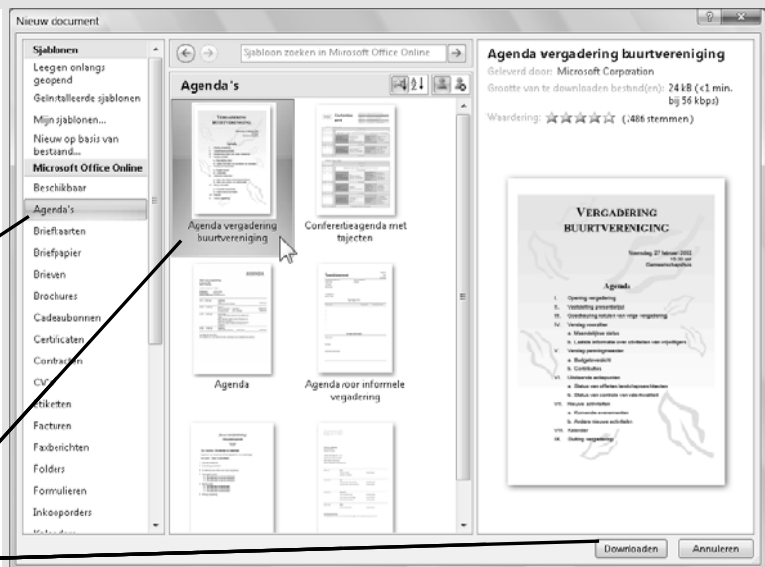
Nieuw document

Sjablonen
Leegen onlangs geopend
Geïnstalleerde sjablonen
Mijn sjablonen...
Nieuw op basis van bestaand...
Microsoft Office Online
Beschikbaar
Agenda's
Briefkaarten
Briefpapier
Brieven
Brochures
Cadeaubonnen
Certificaten
Contracten
CV's
Etiketten
Facturen
Faxberichten
Folders
Formulieren
Inkooporders

Sjabloon zoeken in Microsoft Office Online

Agenda's

Agenda vergadering buurtvereniging
Confereribeagenda met trajecten
Agenda
Agenda voor informele vergadering

Agenda vergadering buurtvereniging
Geleverd door: Microsoft Corporation
Grootte van te downloaden bestand(en): 24 kB (<1 min. bij 56 kbps)
Waardering: (486 stemmen)

VERGADERING BUURTVERENIGING
Agenda

Downloaden
Annuleren